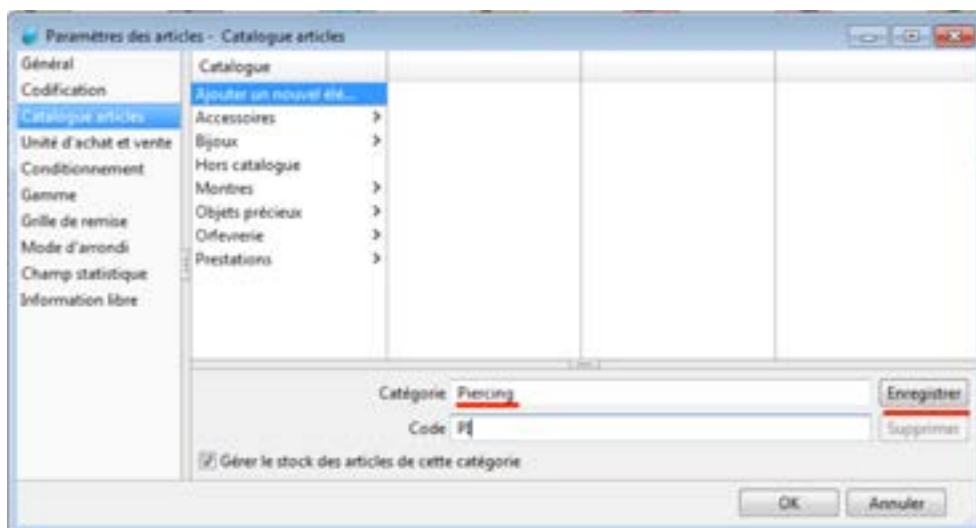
Paramètres des articles - Catalogue articles

Général
Codification
Catalogue articles
Unité d'achat et vente
Conditionnement
Gamme
Grille de remise
Mode d'arrondi
Champ statistique
Information libre

Catalogue
Ajouter un nouvel élé...
Accessoires >
Bijoux >
Hors catalogue
Montres >
Objets précieux >
Orfèvrerie >
Prestations >

Catégorie Piercing
Enregistrer
Code PI
Supprimer
Gérer le stock des articles de cette catégorie

OK
Annuler